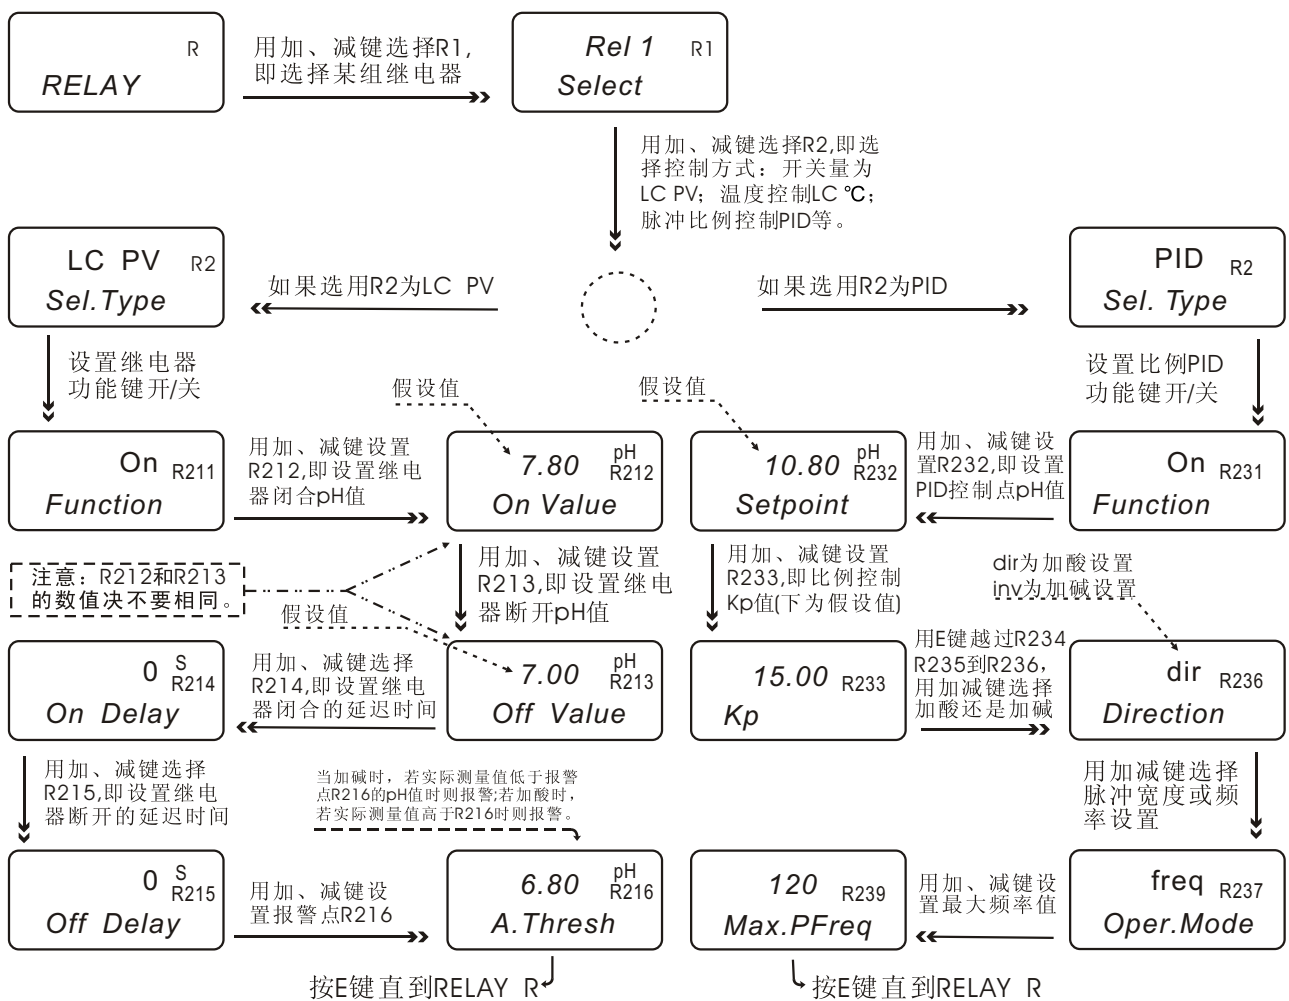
R
RELAY

用加、减键选择R1,即选择某组继电器

Rel 1 R1
Select

用加、减键选择R2,即选择控制方式：开关量为LC PV；温度控制LC ℃；脉冲比例控制PID等。

LC PV R2
Sel.Type

如果选用R2为LC PV

如果选用R2为PID

PID R2
Sel. Type

设置继电器功能键开/关

设置比例PID功能键开/关

假设值

假设值

On R211
Function

用加、减键设置R212,即设置继电器闭合pH值

7.80 pH R212
On Value

10.80 pH R232
Setpoint

用加、减键设置R232,即设置PID控制点pH值

On R231
Function

注意：R212和R213的数值决不要相同。

用加、减键设置R213,即设置继电器断开pH值

用加、减键设置R233,即比例控制Kp值(下为假设值)

dir为加酸设置
inv为加碱设置

假设值

0 S R214
On Delay

用加、减键选择R214,即设置继电器闭合的延迟时间

7.00 pH R213
Off Value

15.00 R233
Kp

用E键越过R234 R235到R236,用加减键选择加酸还是加碱

dir R236
Direction

用加、减键选择R215,即设置继电器断开的延迟时间

当加碱时，若实际测量值低于报警点R216的pH值时则报警;若加酸时，若实际测量值高于R216时则报警。

用加减键选择脉冲宽度或频率设置

0 S R215
Off Delay

用加、减键设置报警点R216

6.80 pH R216
A.Thresh

120 R239
Max.PFreq

用加、减键设置最大频率值

freq R237
Oper.Mode

按E键直到RELAY R

按E键直到RELAY R